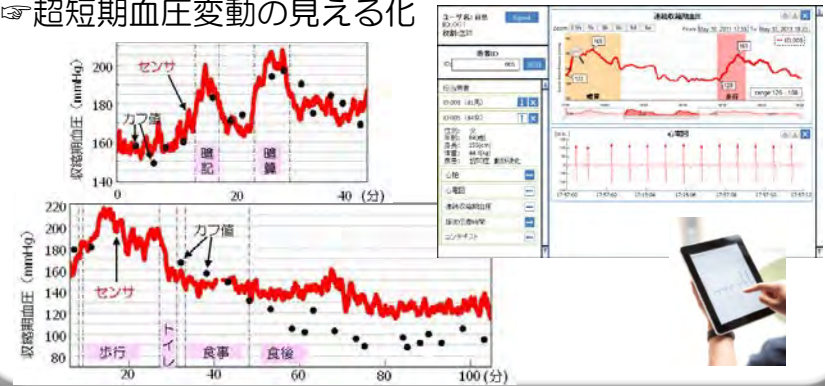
☞超短期血圧変動の見える化

収縮期血圧 (mmHg)
200
180
160
140
センサ
カフ値
暗記
暗算
0
20
40 (分)

収縮期血圧 (mmHg)
220
200
180
160
140
120
100
80
カフ値
センサ
歩行
トイレ
食事
食後
20
40
60
80
100 (分)

ユーザ名: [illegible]
Signout
患者ID
ID: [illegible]
連続収縮期血圧
Zoom 5s 1m 5m 10m 30m 1h 6h 12h 1d
暗算
暗記
心電図